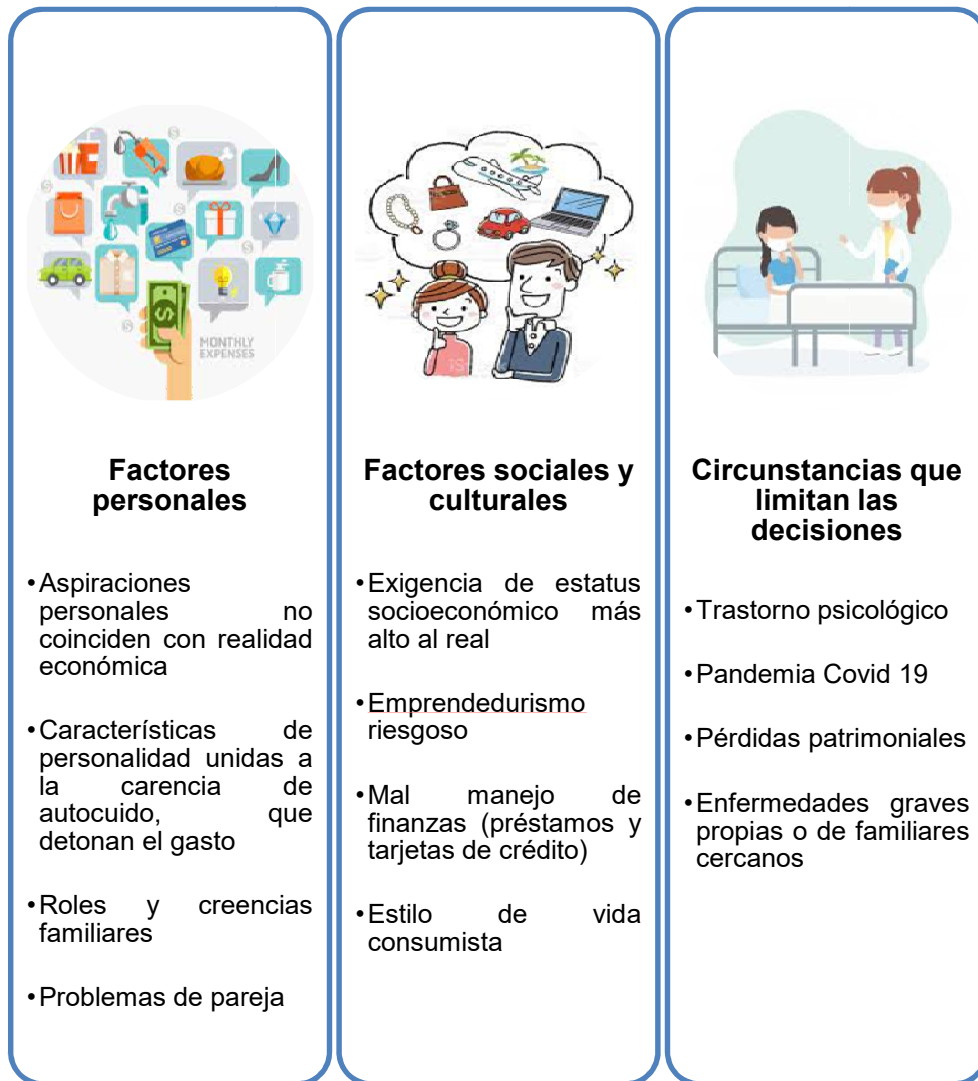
MONTHLY EXPENSES

Factores personales

• Aspiraciones personales no coinciden con realidad económica

• Características de personalidad unidas a la carencia de autocuido, que detonan el gasto

• Roles y creencias familiares

• Problemas de pareja

Factores sociales y culturales

• Exigencia de estatus socioeconómico más alto al real

• Emprendedurismo riesgoso

• Mal manejo de finanzas (préstamos y tarjetas de crédito)

• Estilo de vida consumista

Circunstancias que limitan las decisiones

• Trastorno psicológico

• Pandemia Covid 19

• Pérdidas patrimoniales

• Enfermedades graves propias o de familiares cercanos